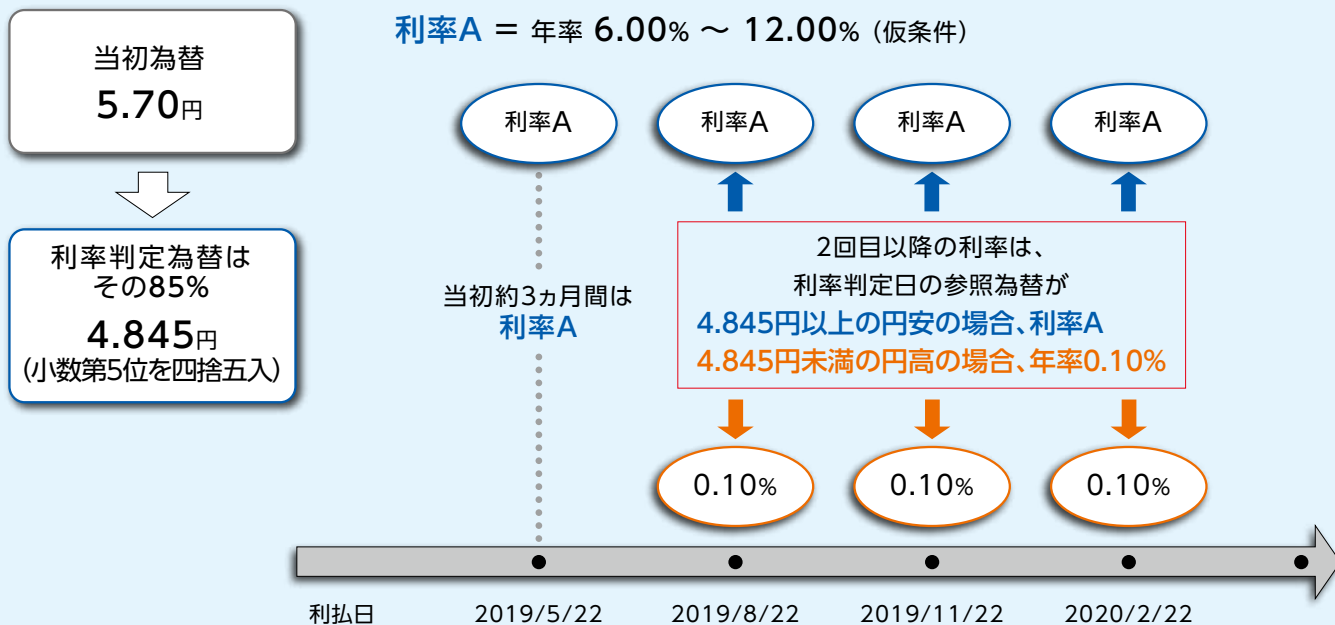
当初為替
5.70円

利率判定為替は
その85%
4.845円
(小数第5位を四捨五入)

利率A ＝ 年率 6.00% 〜 12.00%（仮条件）

利率A
利率A
利率A
利率A

当初約3ヵ月間は
利率A

2回目以降の利率は、
利率判定日の参照為替が
4.845円以上の円安の場合、利率A
4.845円未満の円高の場合、年率0.10%

0.10%
0.10%
0.10%

利払日
2019/5/22
2019/8/22
2019/11/22
2020/2/22